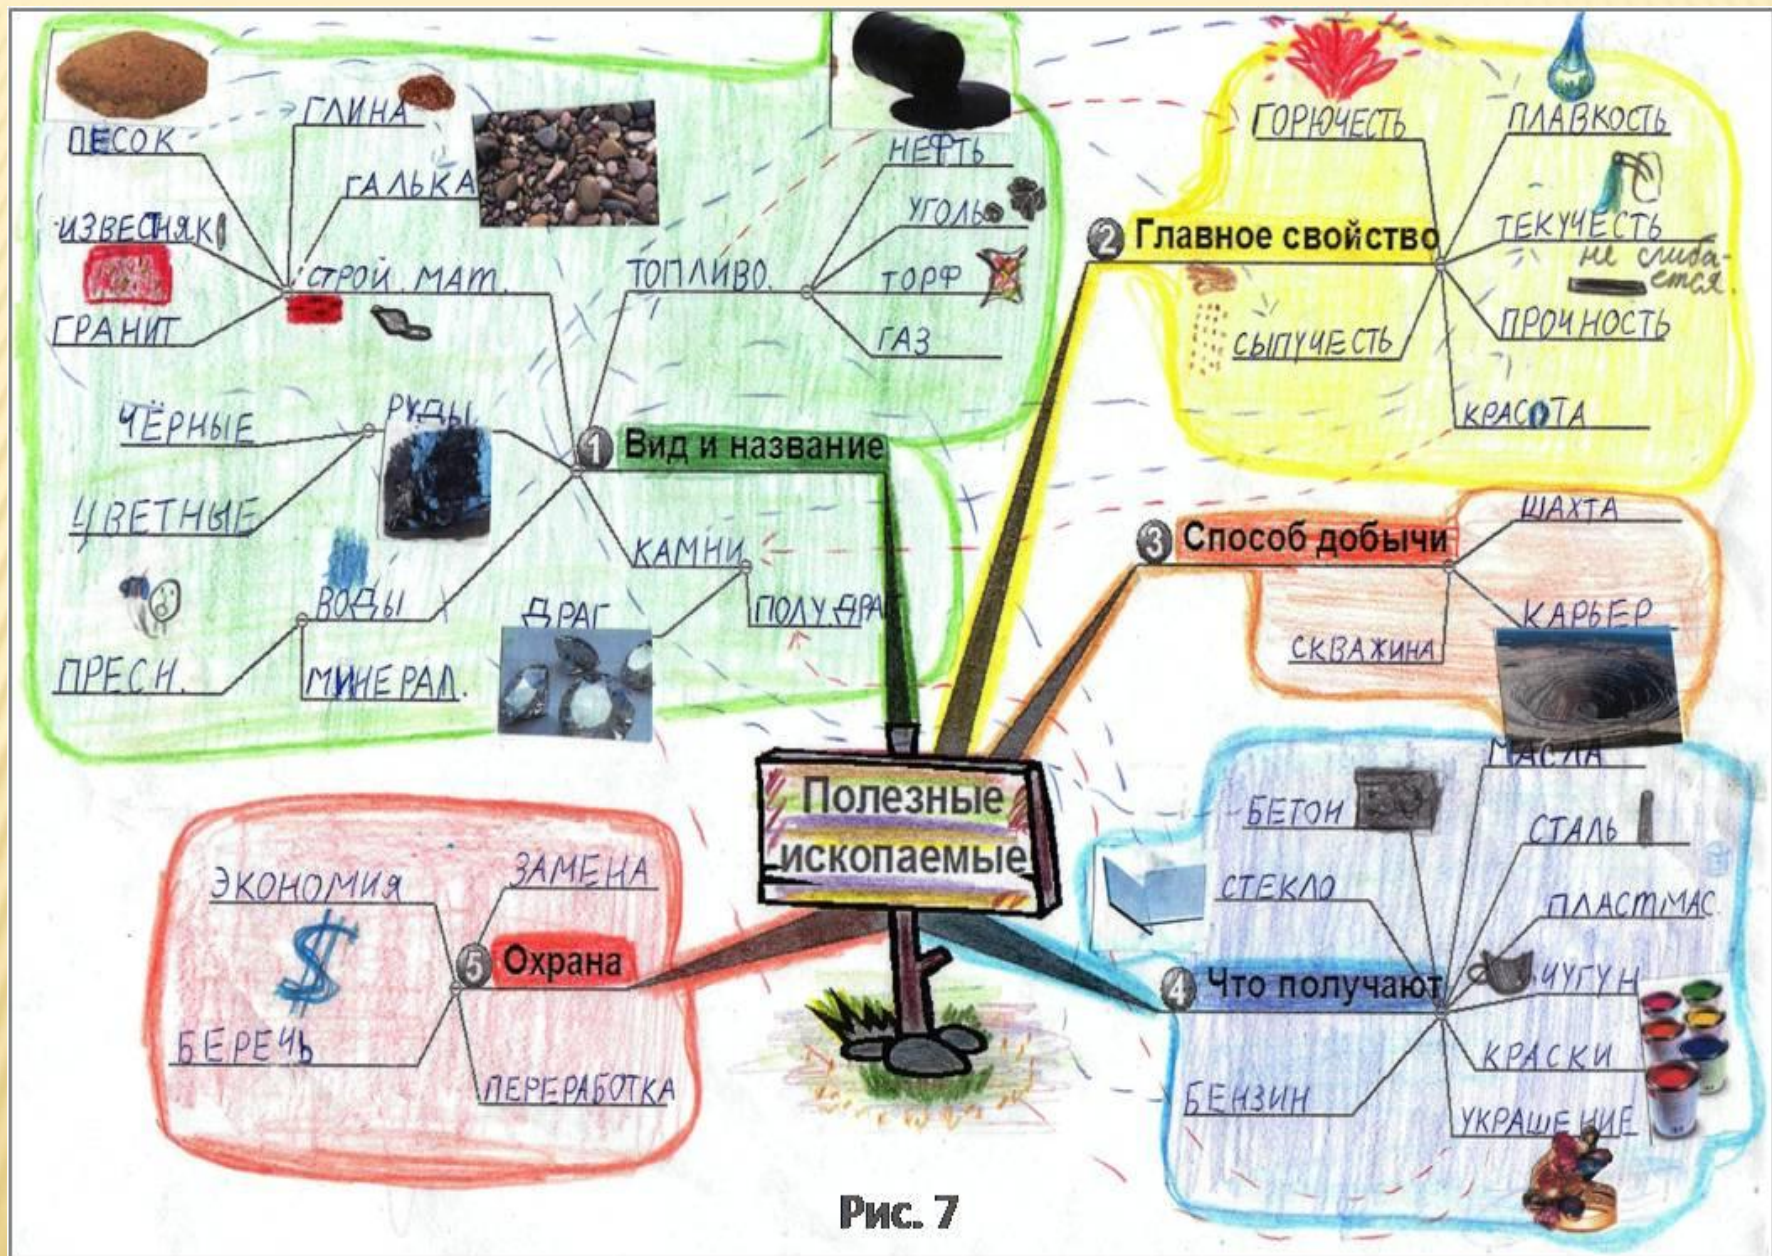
Полезные ископаемые

1 Вид и название

СТРОЙ. МАТ.

ПЕСОК

ГЛИНА

ГАЛЬКА

ИЗВЕСНЯК

ГРАНИТ

ТОПЛИВО.

НЕФТЬ

УГОЛЬ

ТОРФ

ГАЗ

РУДЫ

ЧЁРНЫЕ

ЦВЕТНЫЕ

ВОДЫ

ПРЕСН.

МИНЕРАЛ.

КАМНИ

ДРАГ

ПОЛУДРАГ

2 Главное свойство

ГОРЮЧЕСТЬ

ПЛАВКОСТЬ

ТЕКУЧЕСТЬ

не сливается

ПРОЧНОСТЬ

СЫПУЧЕСТЬ

КРАСОТА

3 Способ добычи

ШАХТА

КАРЬЕР

СКВАЖИНА

4 Что получают

МАСЛА

БЕТОН

СТАЛЬ

СТЕКЛО

ПЛАСТМАС

ЧУГУН

КРАСКИ

БЕНЗИН

УКРАШЕНИЕ

5 Охрана

ЭКОНОМИЯ

ЗАМЕНА

БЕРЕЧЬ

ПЕРЕРАБОТКА

$

Рис. 7